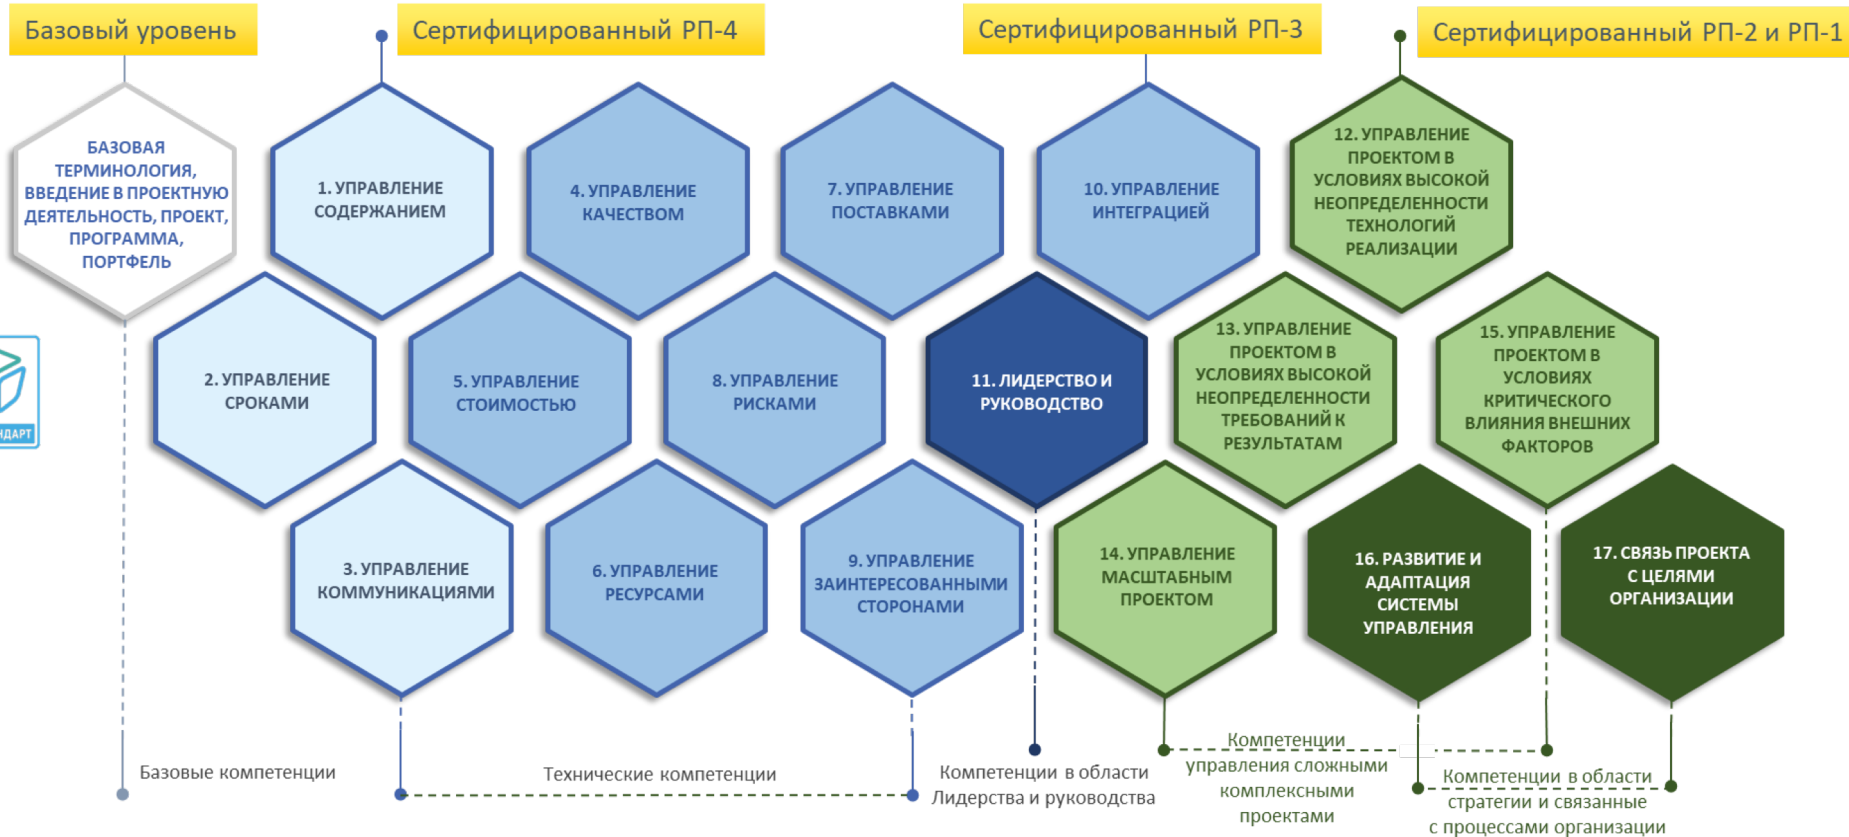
Базовый уровень

Сертифицированный РП-4

Сертифицированный РП-3

Сертифицированный РП-2 и РП-1

БАЗОВАЯ ТЕРМИНОЛОГИЯ, ВВЕДЕНИЕ В ПРОЕКТНУЮ ДЕЯТЕЛЬНОСТЬ, ПРОЕКТ, ПРОГРАММА, ПОРТФЕЛЬ

1. УПРАВЛЕНИЕ СОДЕРЖАНИЕМ

4. УПРАВЛЕНИЕ КАЧЕСТВОМ

7. УПРАВЛЕНИЕ ПОСТАВКАМИ

10. УПРАВЛЕНИЕ ИНТЕГРАЦИЕЙ

12. УПРАВЛЕНИЕ ПРОЕКТОМ В УСЛОВИЯХ ВЫСОКОЙ НЕОПРЕДЕЛЕННОСТИ ТЕХНОЛОГИЙ РЕАЛИЗАЦИИ

НДАРТ

2. УПРАВЛЕНИЕ СРОКАМИ

5. УПРАВЛЕНИЕ СТОИМОСТЬЮ

8. УПРАВЛЕНИЕ РИСКАМИ

11. ЛИДЕРСТВО И РУКОВОДСТВО

13. УПРАВЛЕНИЕ ПРОЕКТОМ В УСЛОВИЯХ ВЫСОКОЙ НЕОПРЕДЕЛЕННОСТИ ТРЕБОВАНИЙ К РЕЗУЛЬТАТАМ

15. УПРАВЛЕНИЕ ПРОЕКТОМ В УСЛОВИЯХ КРИТИЧЕСКОГО ВЛИЯНИЯ ВНЕШНИХ ФАКТОРОВ

3. УПРАВЛЕНИЕ КОММУНИКАЦИЯМИ

6. УПРАВЛЕНИЕ РЕСУРСАМИ

9. УПРАВЛЕНИЕ ЗАИНТЕРЕСОВАННЫМИ СТОРОНАМИ

14. УПРАВЛЕНИЕ МАСШТАБНЫМ ПРОЕКТОМ

16. РАЗВИТИЕ И АДАПТАЦИЯ СИСТЕМЫ УПРАВЛЕНИЯ

17. СВЯЗЬ ПРОЕКТА С ЦЕЛЯМИ ОРГАНИЗАЦИИ

Базовые компетенции

Технические компетенции

Компетенции в области Лидерства и руководства

Компетенции управления сложными комплексными проектами

Компетенции в области стратегии и связанные с процессами организации